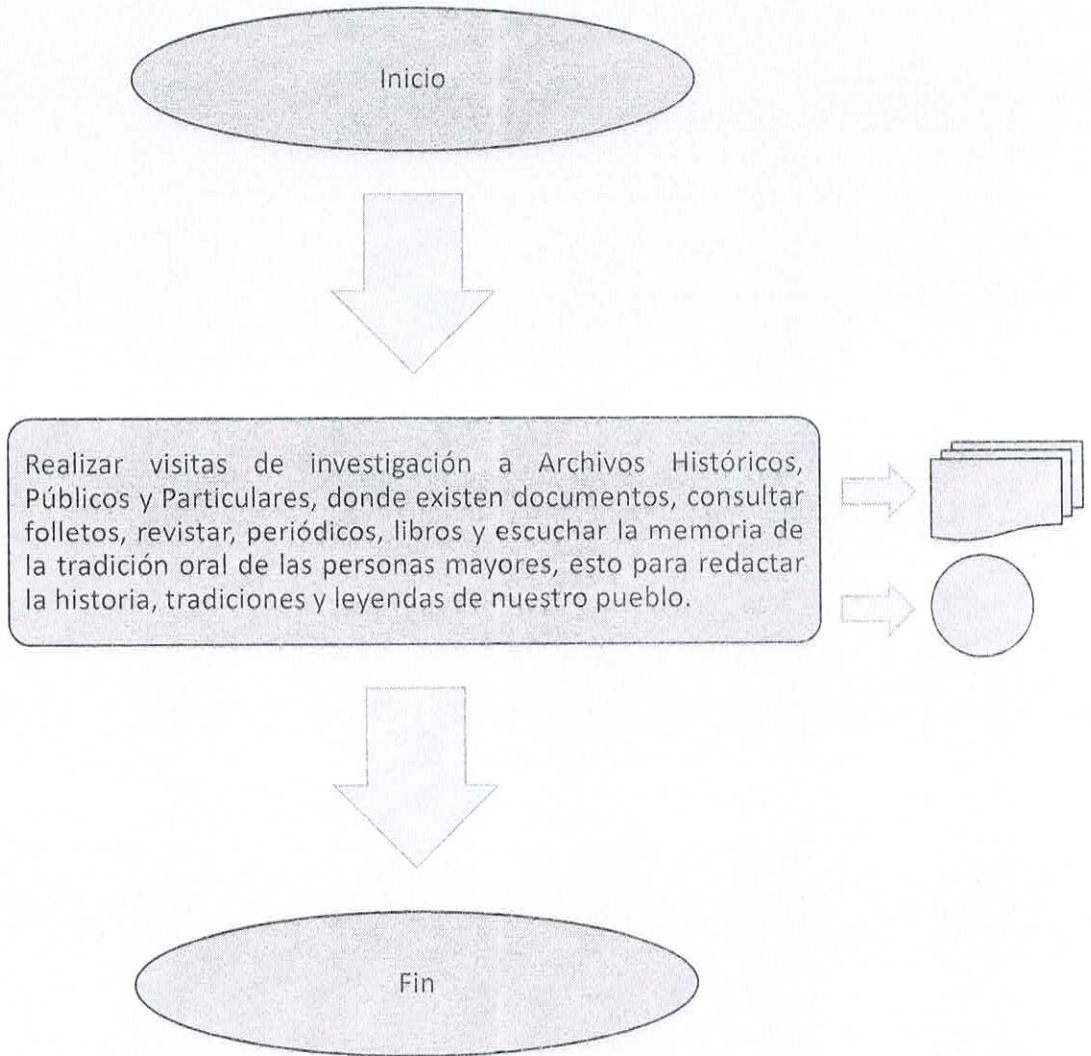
Inicio

Realizar visitas de investigación a Archivos Históricos, Públicos y Particulares, donde existen documentos, consultar folletos, revistar, periódicos, libros y escuchar la memoria de la tradición oral de las personas mayores, esto para redactar la historia, tradiciones y leyendas de nuestro pueblo.

Fin